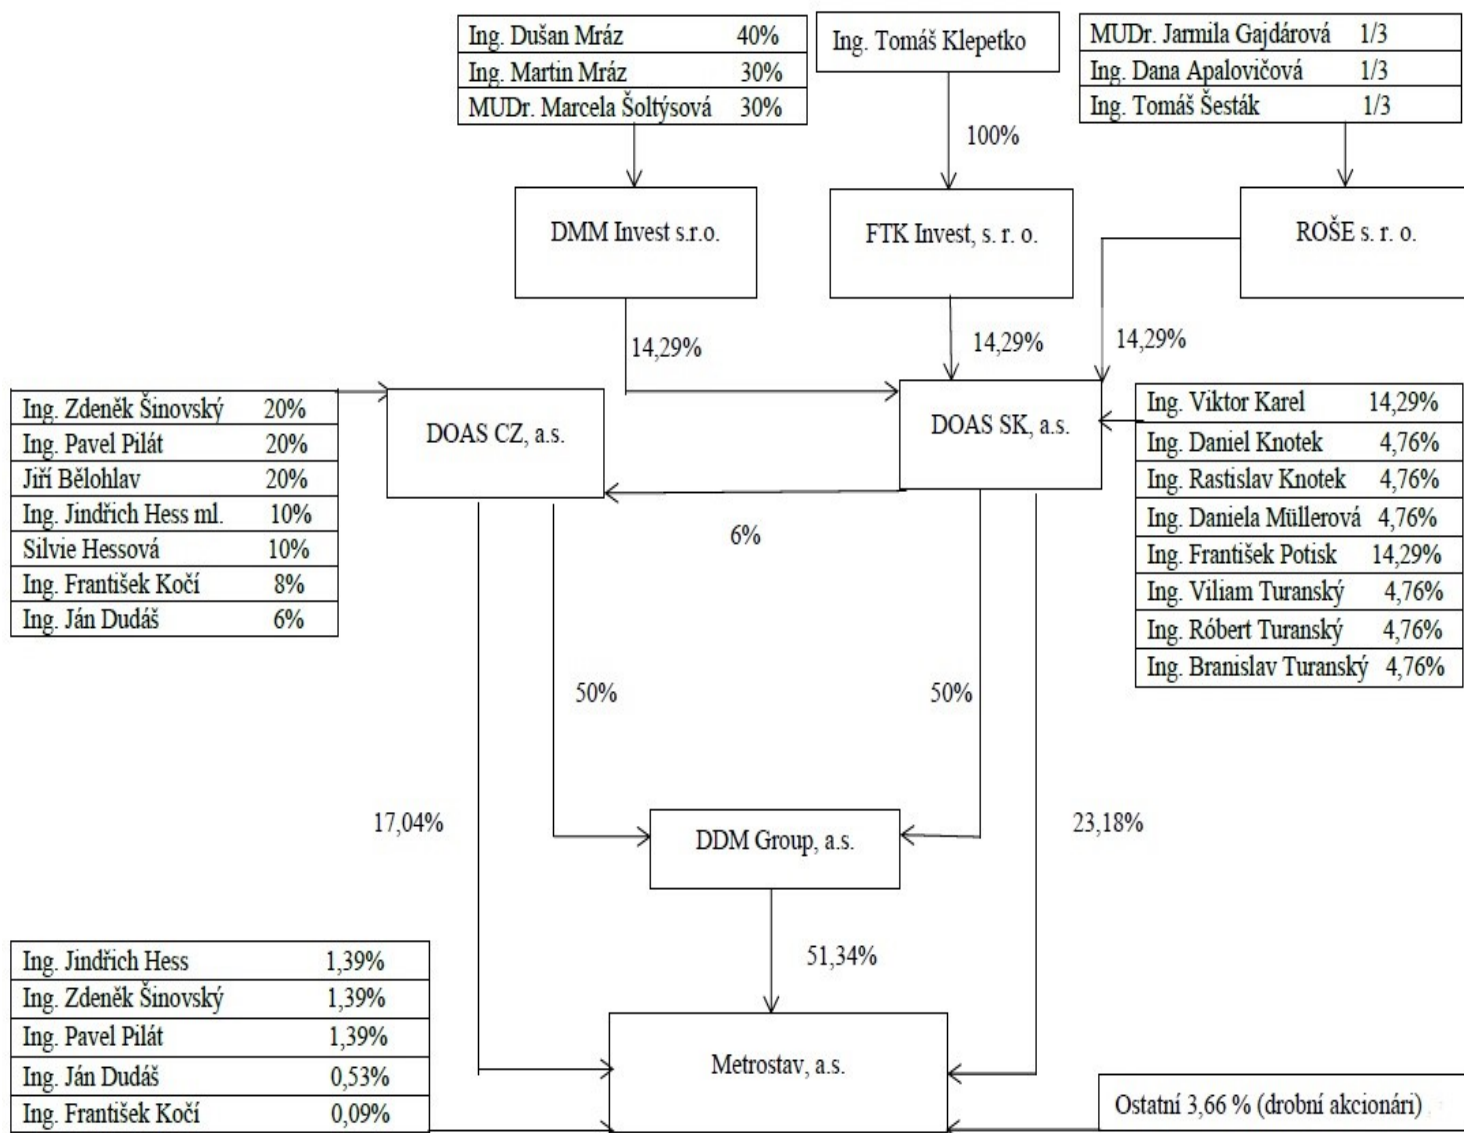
| Ing. Dušan Mráz | 40% |
|---|---|
| Ing. Martin Mráz | 30% |
| MUDr. Marcela Šoltýsová | 30% |

Ing. Tomáš Klepetko

| MUDr. Jarmila Gajdárová | 1/3 |
|---|---|
| Ing. Dana Apalovičová | 1/3 |
| Ing. Tomáš Šesták | 1/3 |

100%

DMM Invest s.r.o.

FTK Invest, s. r. o.

ROŠE s. r. o.

14,29%

14,29%

14,29%

| Ing. Zdeněk Šinovský | 20% |
|---|---|
| Ing. Pavel Pilát | 20% |
| Jiří Bělohlav | 20% |
| Ing. Jindřich Hess ml. | 10% |
| Silvie Hessová | 10% |
| Ing. František Kočí | 8% |
| Ing. Ján Dudáš | 6% |

DOAS CZ, a.s.

DOAS SK, a.s.

| Ing. Viktor Karel | 14,29% |
|---|---|
| Ing. Daniel Knotek | 4,76% |
| Ing. Rastislav Knotek | 4,76% |
| Ing. Daniela Müllerová | 4,76% |
| Ing. František Potisk | 14,29% |
| Ing. Viliam Turanský | 4,76% |
| Ing. Róbert Turanský | 4,76% |
| Ing. Branislav Turanský | 4,76% |

6%

50%

50%

17,04%

DDM Group, a.s.

23,18%

51,34%

| Ing. Jindřich Hess | 1,39% |
|---|---|
| Ing. Zdeněk Šinovský | 1,39% |
| Ing. Pavel Pilát | 1,39% |
| Ing. Ján Dudáš | 0,53% |
| Ing. František Kočí | 0,09% |

Metrostav, a.s.

Ostatní 3,66 % (drobní akcionári)